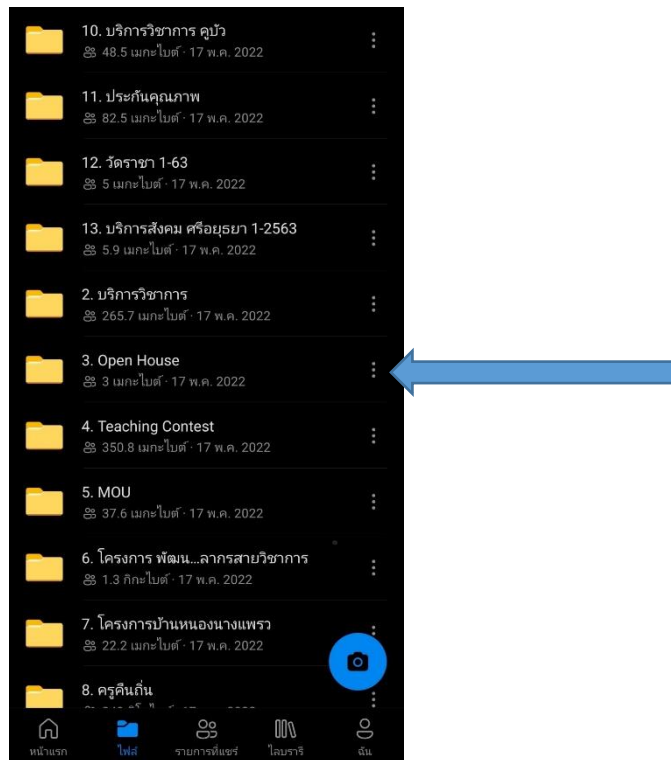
10. บริการวิชาการ คูบัว
48.5 เมกะไบต์ · 17 พ.ค. 2022

11. ประกันคุณภาพ
82.5 เมกะไบต์ · 17 พ.ค. 2022

12. วัดราชา 1-63
5 เมกะไบต์ · 17 พ.ค. 2022

13. บริการสังคม ศรีอยุธยา 1-2563
5.9 เมกะไบต์ · 17 พ.ค. 2022

2. บริการวิชาการ
265.7 เมกะไบต์ · 17 พ.ค. 2022

3. Open House
3 เมกะไบต์ · 17 พ.ค. 2022

4. Teaching Contest
350.8 เมกะไบต์ · 17 พ.ค. 2022

5. MOU
37.6 เมกะไบต์ · 17 พ.ค. 2022

6. โครงการ พัฒน...ลากรสายวิชาการ
1.3 กิกะไบต์ · 17 พ.ค. 2022

7. โครงการบ้านหนองนางแพรว
22.2 เมกะไบต์ · 17 พ.ค. 2022

8. ครูคืนถิ่น
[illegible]

หน้าแรก
ไฟล์
รายการที่แชร์
ไลบรารี
ฉัน